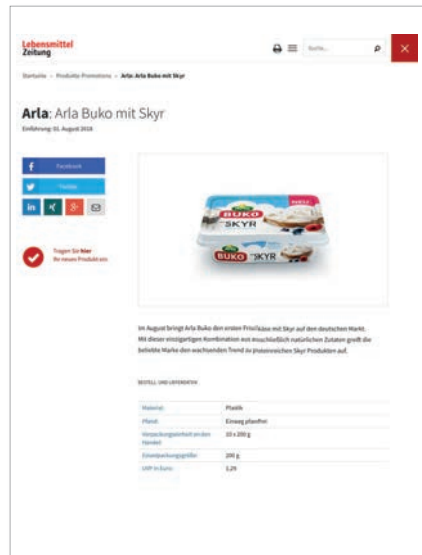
Lebensmittel Zeitung

Suche...

Startseite › Produkte Promotions › Arla: Arla Buko mit Skyr

Arla: Arla Buko mit Skyr

Einführung: 01. August 2018

Facebook

Twitter

in

X

G+

Tragen Sie hier Ihr neues Produkt ein

BUKO SKYR

BUKO SKYR

Im August bringt Arla Buko den ersten Frischkäse mit Skyr auf den deutschen Markt. Mit dieser einzigartigen Kombination mit ausschließlich natürlichen Zutaten greift die beliebte Marke den wachsenden Trend zu proteinreichen Skyr Produkten auf.

BESTELL- UND LIEFERDATEN

| | |
|---|---|
| Material | Plastik |
| Pfand | Einweg pfandfrei |
| Verpackungseinheit an den Handel | 10 x 200 g |
| Einzelpackungsgröße | 200 g |
| UVP in Euro | 1,29 |